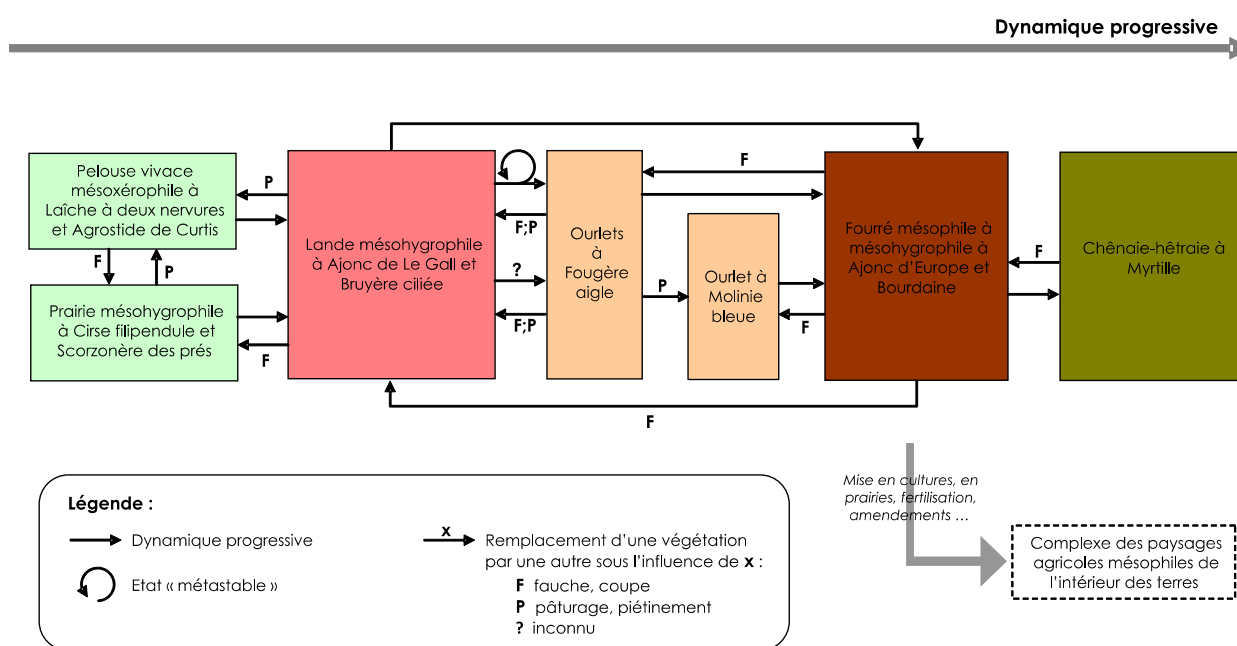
Dynamique progressive

Pelouse vivace mésoxérophile à Laîche à deux nervures et Agrostide de Curtis

P

F

P

Prairie mésohygrophile à Cirse filipendule et Scorzonère des prés

F

Lande mésohygrophile à Ajonc de Le Gall et Bruyère ciliée

F;P

?

F;P

Ourlets à Fougère aigle

P

Ourlet à Molinie bleue

F

F

Fourré mésophile à mésohygrophile à Ajonc d'Europe et Bourdaine

F

Chênaie-hêtraie à Myrtille

F

Mise en cultures, en prairies, fertilisation, amendements …

Complexe des paysages agricoles mésophiles de l'intérieur des terres

Légende :

Dynamique progressive

Etat « métastable »

x

Remplacement d'une végétation par une autre sous l'influence de x :

F fauche, coupe

P pâturage, piétinement

? inconnu